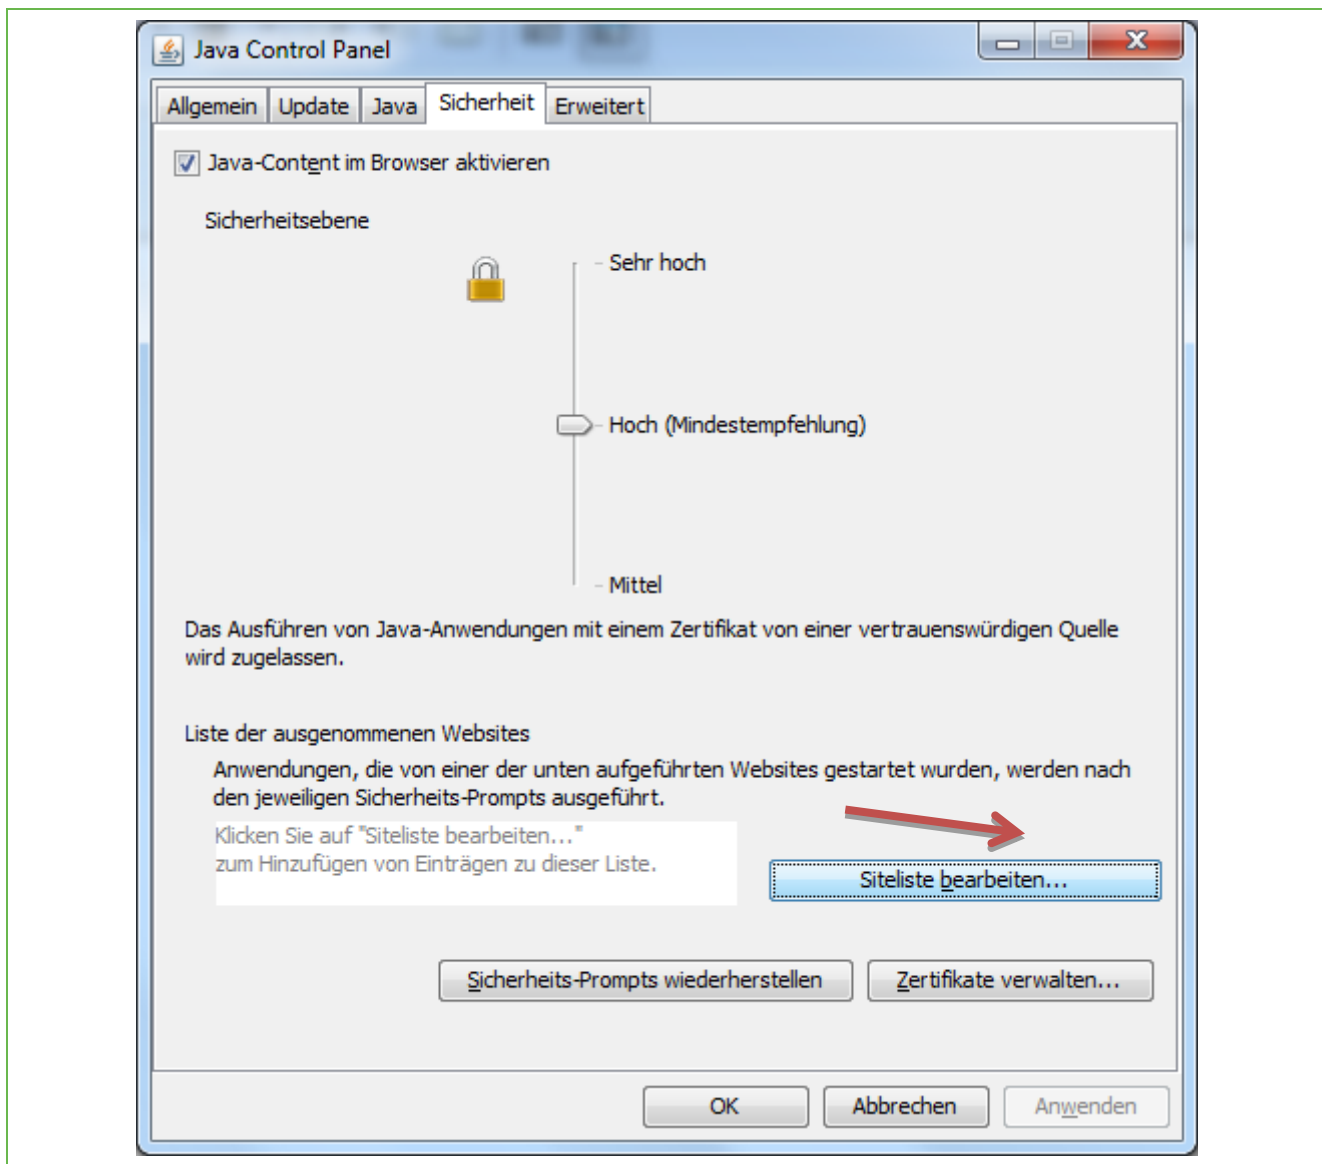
Java Control Panel

Allgemein | Update | Java | Sicherheit | Erweitert

Java-Content im Browser aktivieren

Sicherheitsebene

Sehr hoch

Hoch (Mindestempfehlung)

Mittel

Das Ausführen von Java-Anwendungen mit einem Zertifikat von einer vertrauenswürdigen Quelle wird zugelassen.

Liste der ausgenommenen Websites

Anwendungen, die von einer der unten aufgeführten Websites gestartet wurden, werden nach den jeweiligen Sicherheits-Prompts ausgeführt.

Klicken Sie auf "Siteliste bearbeiten..."
zum Hinzufügen von Einträgen zu dieser Liste.

Siteliste bearbeiten...

Sicherheits-Prompts wiederherstellen

Zertifikate verwalten...

OK

Abbrechen

Anwenden